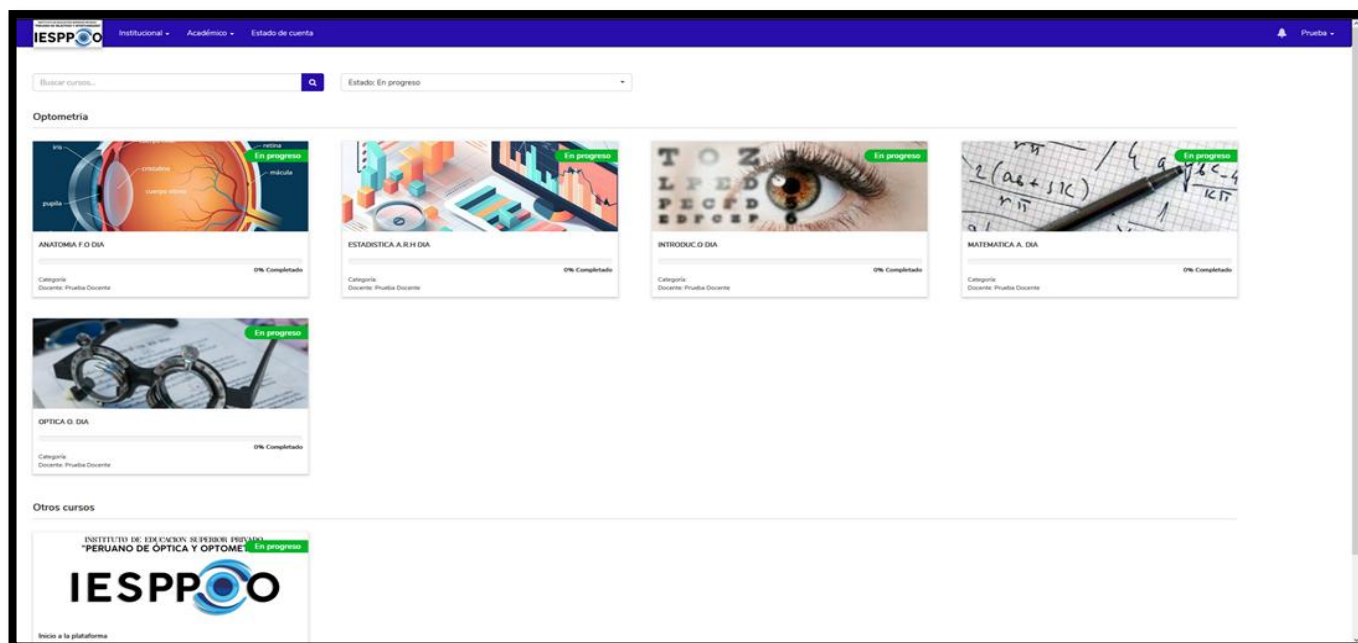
IESPPOO Institucional ▾ Académico ▾ Estado de cuenta Prueba ▾

Buscar cursos...
Estado: En progreso

Optometria

iris
retina
cristalino
mácula
cuerpo vítreo
pupila
En progreso
ANATOMIA F.O DIA
0% Completado
Categoría:
Docente: Prueba Docente

En progreso
ESTADISTICA A.R.H DIA
0% Completado
Categoría:
Docente: Prueba Docente

T O Z
L P E D
P E C F D
E D F C Z P
En progreso
INTRODUC.O DIA
0% Completado
Categoría:
Docente: Prueba Docente

En progreso
MATEMATICA A. DIA
0% Completado
Categoría:
Docente: Prueba Docente

En progreso
OPTICA O. DIA
0% Completado
Categoría:
Docente: Prueba Docente

Otros cursos

INSTITUTO DE EDUCACION SUPERIOR PRIVADO
"PERUANO DE ÓPTICA Y OPTOMET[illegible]
En progreso
IESPPOO
Inicio a la plataforma